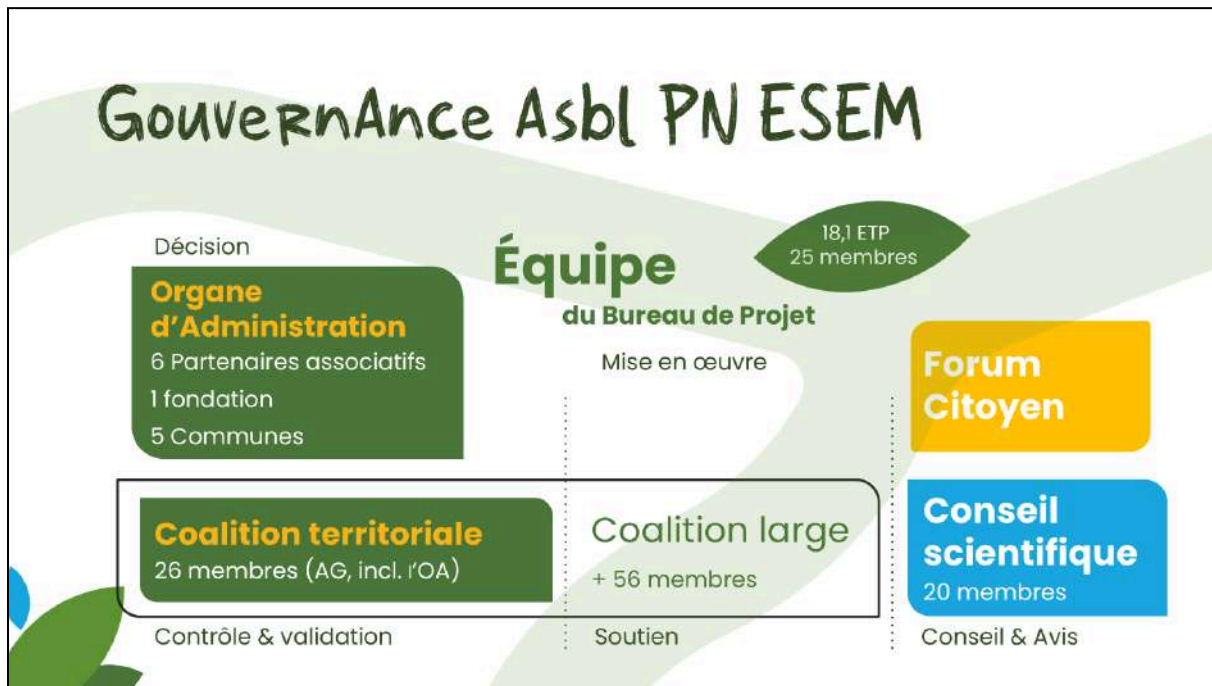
GouverNAnce Asbl PN ESEM

Décision

Organe d'Administration
6 Partenaires associatifs
1 fondation
5 Communes

Équipe
du Bureau de Projet

18,1 ETP
25 membres

Mise en œuvre

Forum Citoyen

Coalition territoriale
26 membres (AG, incl. l'OA)

Coalition large
+ 56 membres

Conseil scientifique
20 membres

Contrôle & validation

Soutien

Conseil & Avis